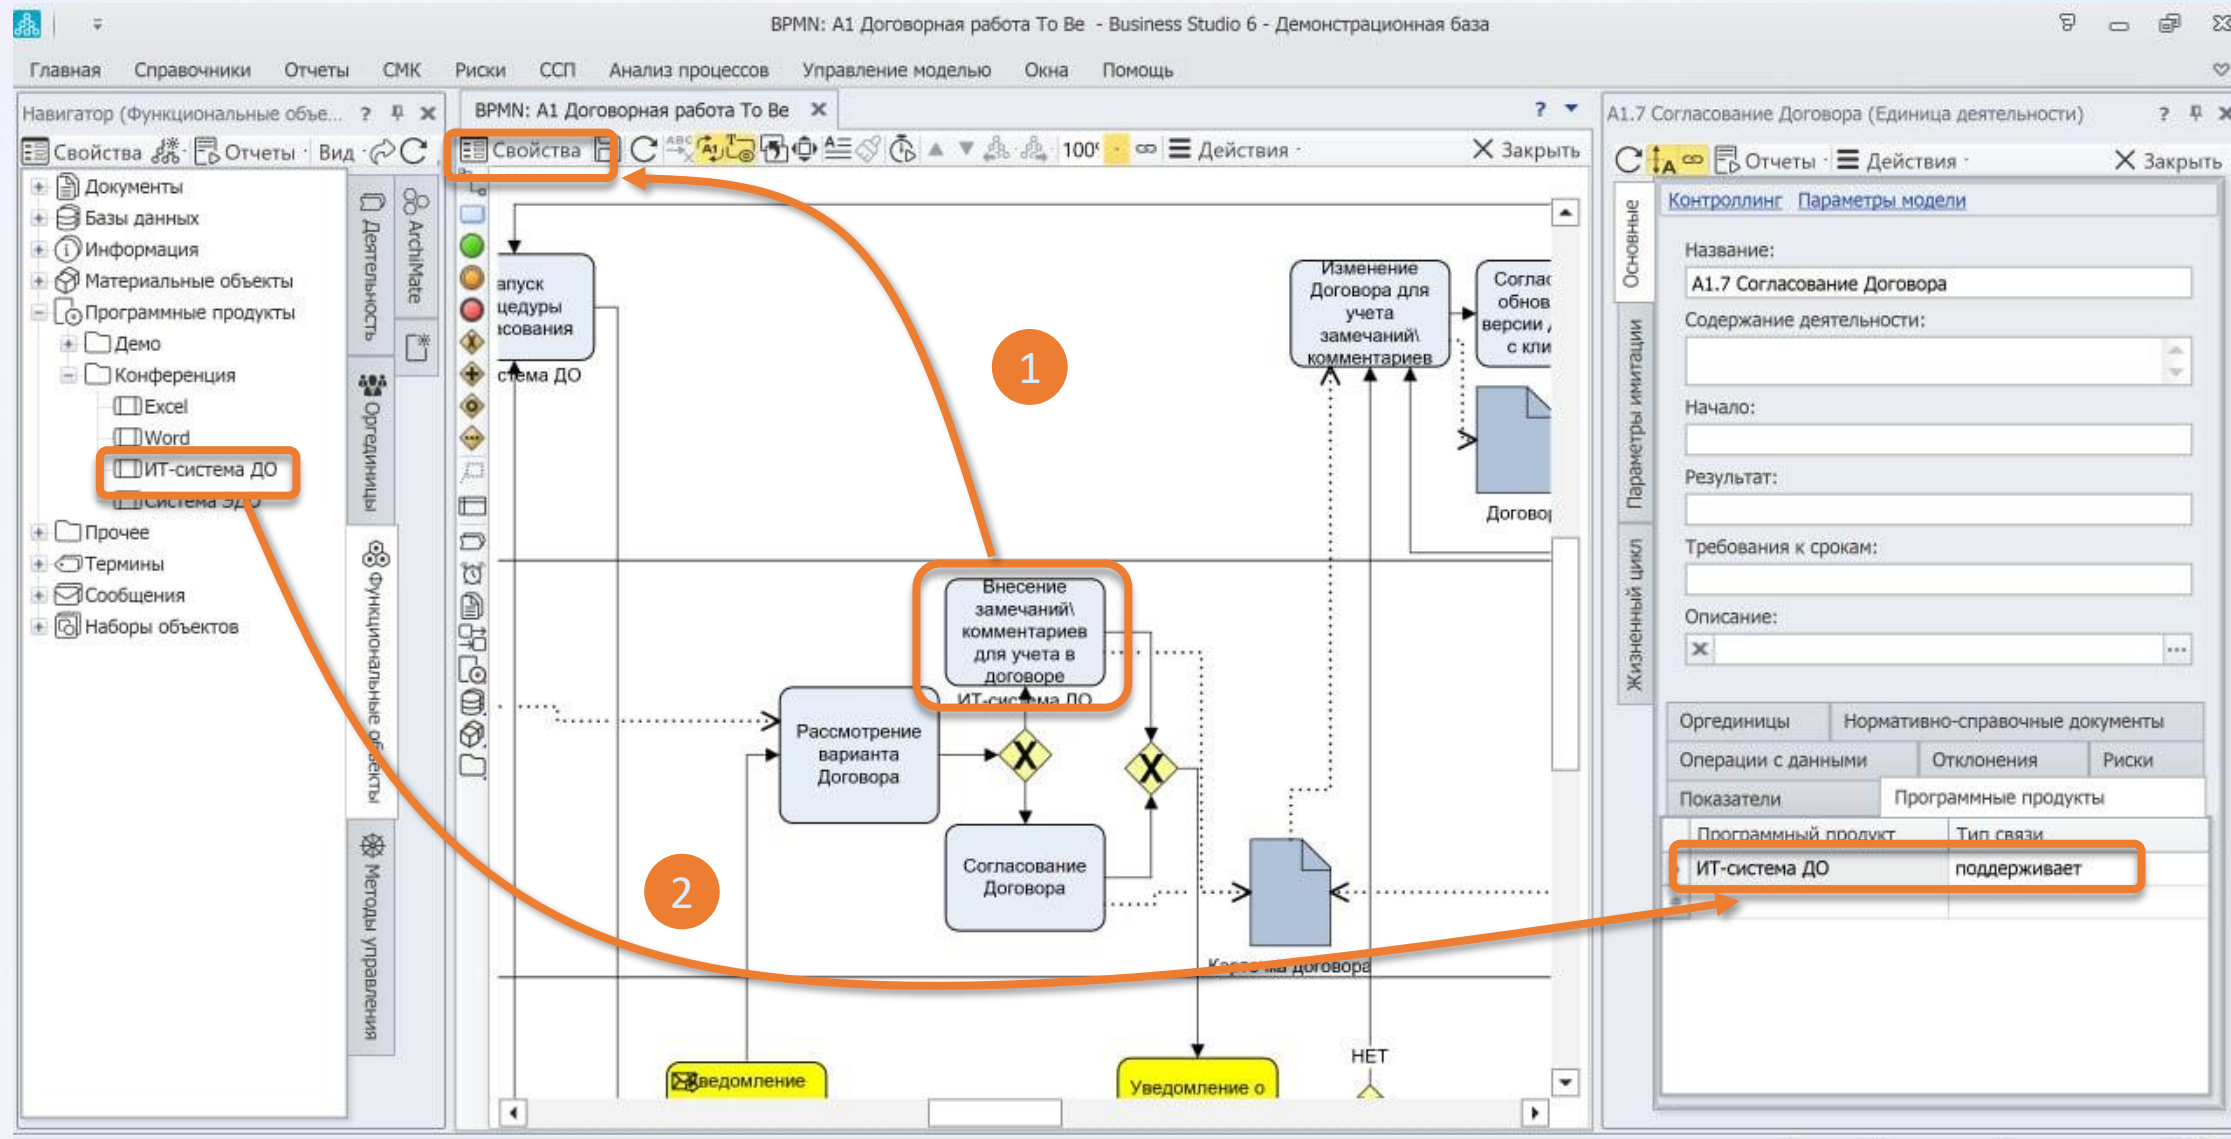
BPMN: А1 Договорная работа To Be - Business Studio 6 - Демонстрационная база

Главная Справочники Отчеты СМК Риски ССП Анализ процессов Управление моделью Окна Помощь

Навигатор (Функциональные объе... ? ✕
Свойства Отчеты · Вид
Документы
Базы данных
Информация
Материальные объекты
Программные продукты
Демо
Конференция
Excel
Word
ИТ-система ДО
Система ЭДО
Прочее
Термины
Сообщения
Наборы объектов

Деятельность
ArchiMate
Оргединицы
Функциональные объекты
Методы управления

BPMN: А1 Договорная работа To Be ✕ ?
Свойства 100 Действия · Закрыть

апуск цедуры ісования
стема ДО
Изменение Договора для учета замечаний\ комментариев
Соглас обнов версии с кли
Договор
1
Внесение замечаний\ комментариев для учета в договоре
ИТ-система ДО
Рассмотрение варианта Договора
Согласование Договора
2
Карточка договора
НЕТ
Уведомление
Уведомление о

A1.7 Согласование Договора (Единица деятельности) ?
Отчеты · Действия · Закрыть
Основные
Параметры имитации
Жизненный цикл
Контроллинг Параметры модели
Название:
A1.7 Согласование Договора
Содержание деятельности:
Начало:
Результат:
Требования к срокам:
Описание:
Оргединицы Нормативно-справочные документы
Операции с данными Отклонения Риски
Показатели Программные продукты

| Программный продукт | Тип связи |
|---|---|
| ИТ-система ДО | поддерживает |